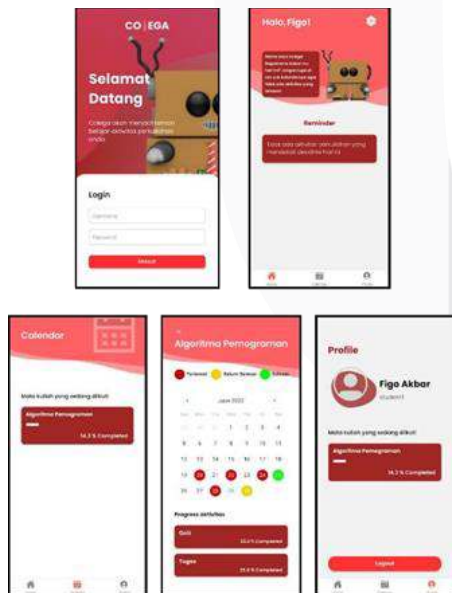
CO | EGA

Selamat Datang

Colega akan menemani belajar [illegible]

Login

Username

Password

Masuk

Halo, Figo!

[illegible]

Reminder

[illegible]

Calendar

Mata kuliah yang sedang diikuti

Algoritma Pemograman

14.3 % Completed

Algoritma Pemograman

Terlewat Belum Selesai Selesai

June 2022

1 2 3 4
5 6 7 8 9 10 11
12 13 14 15 16 17 18
19 20 21 22 23 24 25
26 27 28 29 30

Progress Aktivitas

Quiz
33.4 % Completed

Tugas
25.0 % Completed

Profile

Figo Akbar
student

Mata kuliah yang sedang diikuti

Algoritma Pemograman

14.3 % Completed

Logout